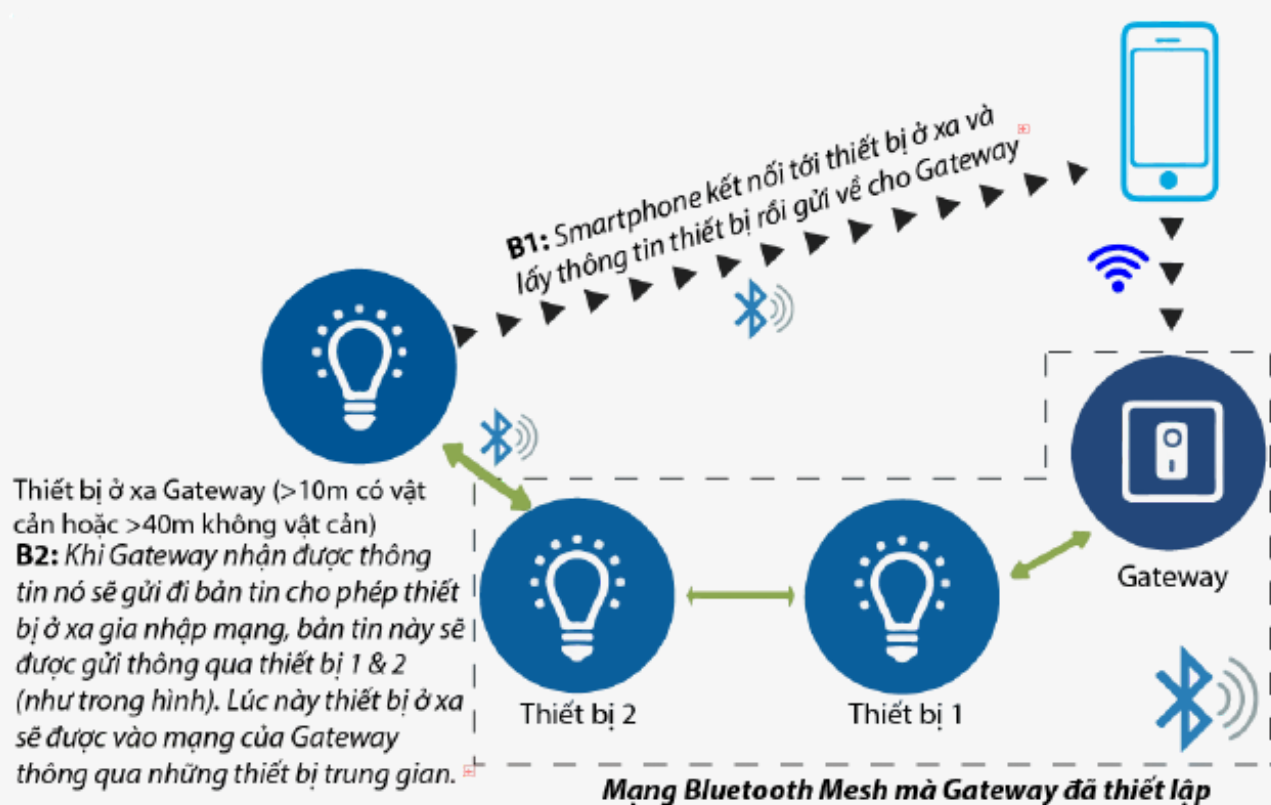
B1: Smartphone kết nối tới thiết bị ở xa và lấy thông tin thiết bị rồi gửi về cho Gateway

Thiết bị ở xa Gateway (>10m có vật cản hoặc >40m không vật cản)

B2: Khi Gateway nhận được thông tin nó sẽ gửi đi bản tin cho phép thiết bị ở xa gia nhập mạng, bản tin này sẽ được gửi thông qua thiết bị 1 & 2 (như trong hình). Lúc này thiết bị ở xa sẽ được vào mạng của Gateway thông qua những thiết bị trung gian.

Gateway

Thiết bị 2

Thiết bị 1

Mạng Bluetooth Mesh mà Gateway đã thiết lập